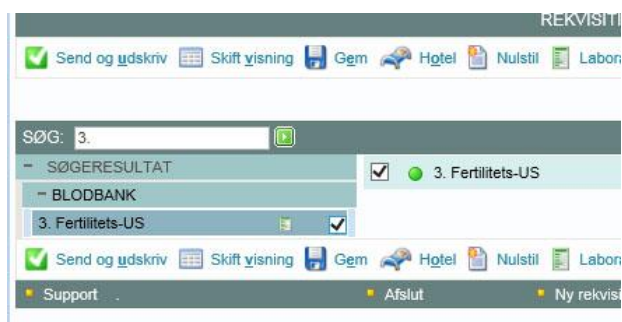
REKVISITI

Send og udskriv Skift visning Gem Hotel Nulstil Labora

SØG: 3.

− SØGERESULTAT
− BLODBANK
3. Fertilitets-US

3. Fertilitets-US

Send og udskriv Skift visning Gem Hotel Nulstil Labora

Support . Afslut Ny rekvisi